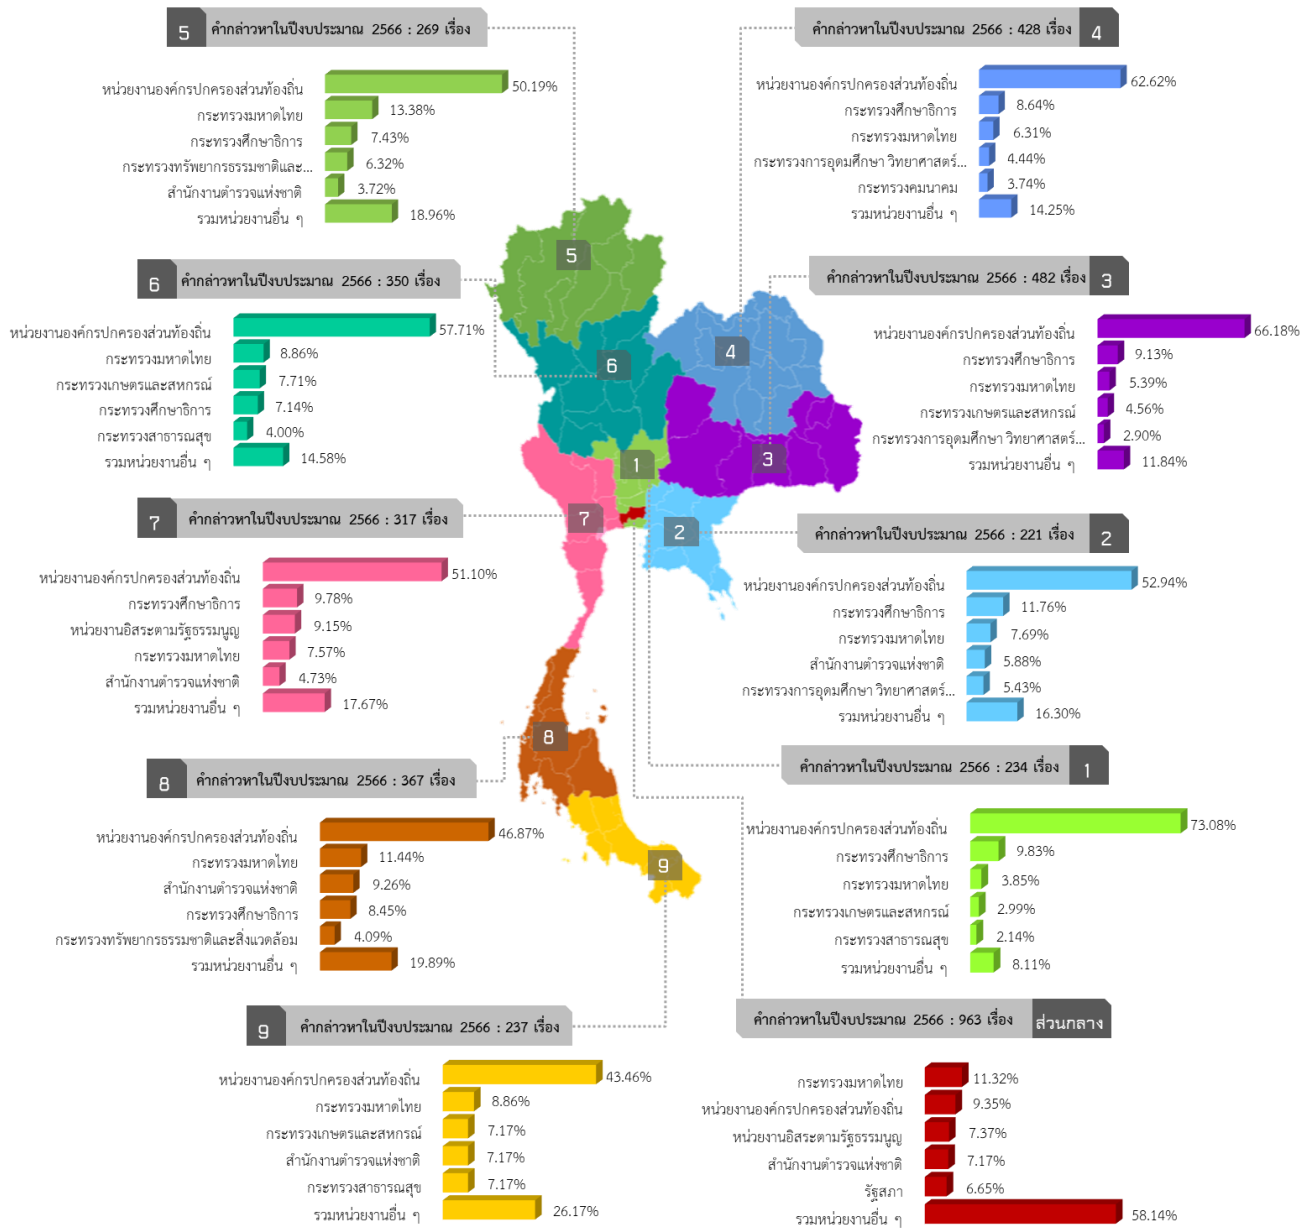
5 คำกล่าวหาในปีงบประมาณ 2566 : 269 เรื่อง

หน่วยงานองค์กรปกครองส่วนท้องถิ่น 50.19%
กระทรวงมหาดไทย 13.38%
กระทรวงศึกษาธิการ 7.43%
กระทรวงทรัพยากรธรรมชาติและ... 6.32%
สำนักงานตำรวจแห่งชาติ 3.72%
รวมหน่วยงานอื่น ๆ 18.96%

คำกล่าวหาในปีงบประมาณ 2566 : 428 เรื่อง 4

หน่วยงานองค์กรปกครองส่วนท้องถิ่น 62.62%
กระทรวงศึกษาธิการ 8.64%
กระทรวงมหาดไทย 6.31%
กระทรวงการอุดมศึกษา วิทยาศาสตร์... 4.44%
กระทรวงคมนาคม 3.74%
รวมหน่วยงานอื่น ๆ 14.25%

6 คำกล่าวหาในปีงบประมาณ 2566 : 350 เรื่อง

หน่วยงานองค์กรปกครองส่วนท้องถิ่น 57.71%
กระทรวงมหาดไทย 8.86%
กระทรวงเกษตรและสหกรณ์ 7.71%
กระทรวงศึกษาธิการ 7.14%
กระทรวงสาธารณสุข 4.00%
รวมหน่วยงานอื่น ๆ 14.58%

คำกล่าวหาในปีงบประมาณ 2566 : 482 เรื่อง 3

หน่วยงานองค์กรปกครองส่วนท้องถิ่น 66.18%
กระทรวงศึกษาธิการ 9.13%
กระทรวงมหาดไทย 5.39%
กระทรวงเกษตรและสหกรณ์ 4.56%
กระทรวงการอุดมศึกษา วิทยาศาสตร์... 2.90%
รวมหน่วยงานอื่น ๆ 11.84%

5
6
4
1
3
7
2

7 คำกล่าวหาในปีงบประมาณ 2566 : 317 เรื่อง

หน่วยงานองค์กรปกครองส่วนท้องถิ่น 51.10%
กระทรวงศึกษาธิการ 9.78%
หน่วยงานอิสระตามรัฐธรรมนูญ 9.15%
กระทรวงมหาดไทย 7.57%
สำนักงานตำรวจแห่งชาติ 4.73%
รวมหน่วยงานอื่น ๆ 17.67%

คำกล่าวหาในปีงบประมาณ 2566 : 221 เรื่อง 2

หน่วยงานองค์กรปกครองส่วนท้องถิ่น 52.94%
กระทรวงศึกษาธิการ 11.76%
กระทรวงมหาดไทย 7.69%
สำนักงานตำรวจแห่งชาติ 5.88%
กระทรวงการอุดมศึกษา วิทยาศาสตร์... 5.43%
รวมหน่วยงานอื่น ๆ 16.30%

8

8 คำกล่าวหาในปีงบประมาณ 2566 : 367 เรื่อง

หน่วยงานองค์กรปกครองส่วนท้องถิ่น 46.87%
กระทรวงมหาดไทย 11.44%
สำนักงานตำรวจแห่งชาติ 9.26%
กระทรวงศึกษาธิการ 8.45%
กระทรวงทรัพยากรธรรมชาติและสิ่งแวดล้อม 4.09%
รวมหน่วยงานอื่น ๆ 19.89%

คำกล่าวหาในปีงบประมาณ 2566 : 234 เรื่อง 1

หน่วยงานองค์กรปกครองส่วนท้องถิ่น 73.08%
กระทรวงศึกษาธิการ 9.83%
กระทรวงมหาดไทย 3.85%
กระทรวงเกษตรและสหกรณ์ 2.99%
กระทรวงสาธารณสุข 2.14%
รวมหน่วยงานอื่น ๆ 8.11%

9

9 คำกล่าวหาในปีงบประมาณ 2566 : 237 เรื่อง

หน่วยงานองค์กรปกครองส่วนท้องถิ่น 43.46%
กระทรวงมหาดไทย 8.86%
กระทรวงเกษตรและสหกรณ์ 7.17%
สำนักงานตำรวจแห่งชาติ 7.17%
กระทรวงสาธารณสุข 7.17%
รวมหน่วยงานอื่น ๆ 26.17%

คำกล่าวหาในปีงบประมาณ 2566 : 963 เรื่อง ส่วนกลาง

กระทรวงมหาดไทย 11.32%
หน่วยงานองค์กรปกครองส่วนท้องถิ่น 9.35%
หน่วยงานอิสระตามรัฐธรรมนูญ 7.37%
สำนักงานตำรวจแห่งชาติ 7.17%
รัฐสภา 6.65%
รวมหน่วยงานอื่น ๆ 58.14%